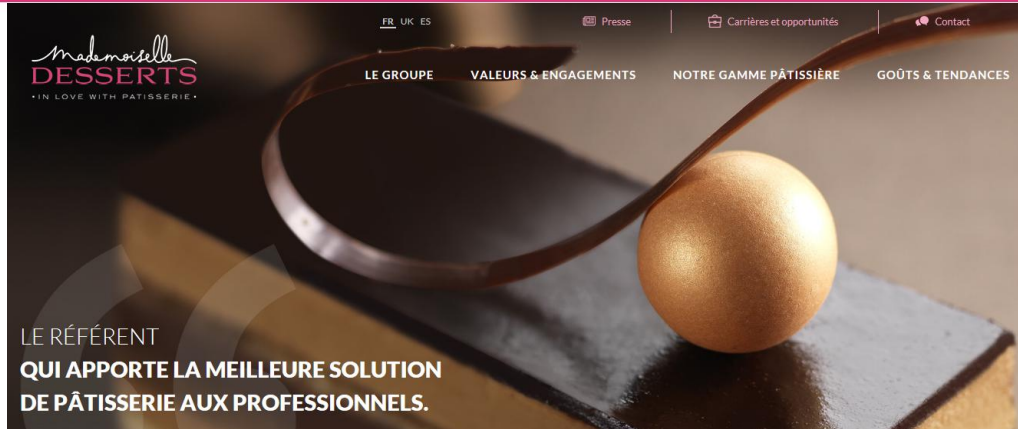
FR UK ES

Presse

Carrières et opportunités

Contact

Mademoiselle DESSERTS
• IN LOVE WITH PATISSERIE •

LE GROUPE

VALEURS & ENGAGEMENTS

NOTRE GAMME PÂTISSIÈRE

GOÛTS & TENDANCES

LE RÉFÉRENT
QUI APPORTE LA MEILLEURE SOLUTION DE PÂTISSERIE AUX PROFESSIONNELS.